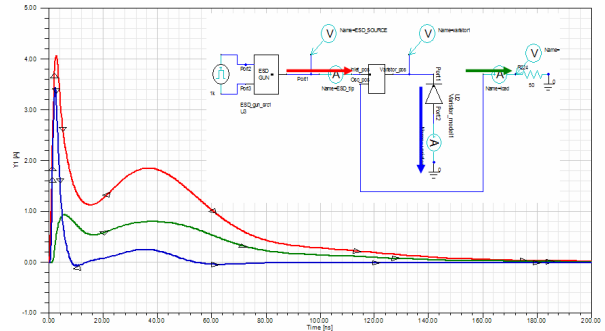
5.00
4.00
3.00
2.00
1.00
0.00
-1.00
Y1 [A]
0.00
20.00
40.00
60.00
80.00
100.00
120.00
140.00
160.00
180.00
200.00
Time [ns]
Name=ESD_SOURCE
Name=varistori
Name=
Port1
Port2
ESD GUN
Port1
Name=ESD_tip
Port_zzz
Opc_zzz
Varistor_zzz
Port1
Port2
Varistor_model1
Name=load
Port1
50
ESD_gun_src1
U1
1k